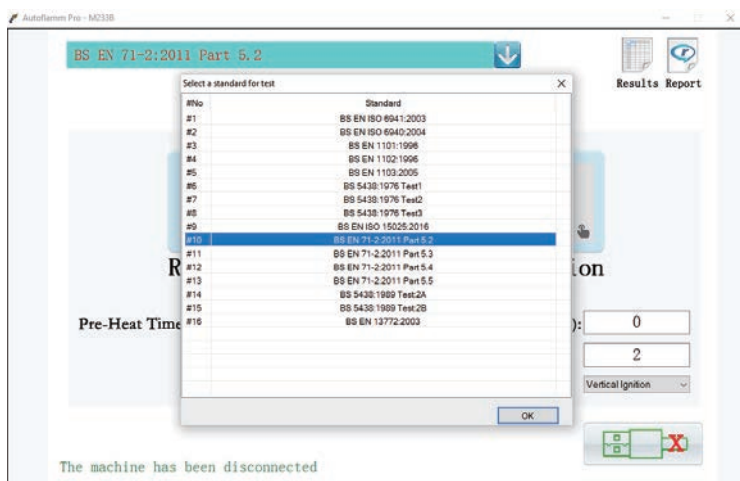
Autoflemm Pro - M233B

BS EN 71-2:2011 Part 5.2

Results Report

Select a standard for test

| #No | Standard |
|---|---|
| #1 | BS EN ISO 6941:2003 |
| #2 | BS EN ISO 6940:2004 |
| #3 | BS EN 1101:1996 |
| #4 | BS EN 1102:1996 |
| #5 | BS EN 1103:2005 |
| #6 | BS 5438:1976 Test1 |
| #7 | BS 5438:1976 Test2 |
| #8 | BS 5438:1976 Test3 |
| #9 | BS EN ISO 15025:2016 |
| #10 | BS EN 71-2:2011 Part 5.2 |
| #11 | BS EN 71-2:2011 Part 5.3 |
| #12 | BS EN 71-2:2011 Part 5.4 |
| #13 | BS EN 71-2:2011 Part 5.5 |
| #14 | BS 5438:1989 Test 2A |
| #15 | BS 5438:1989 Test 2B |
| #16 | BS EN 13772:2003 |

OK

R

ion

Pre-Heat Time

):

0

2

Vertical Ignition

The machine has been disconnected